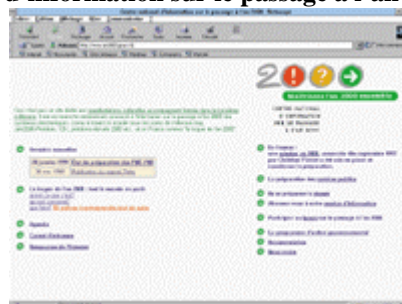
d'information sur le passage à l'an

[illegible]

Fichier Edition Affichage Aller Communicator

Adresse http://www.an2000.gouv.fr

2 ? →

Nouveautés l'an 2000 ensemble

CENTRE NATIONAL D'INFORMATION SUR LE PASSAGE A L'AN 2000

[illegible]

Dernières nouvelles

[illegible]

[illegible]

Le bogue de l'an 2000 : tout le monde en parle

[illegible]

Agenda

Contact Entreprises

Ressources du Ministère

En France :

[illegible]

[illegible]

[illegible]

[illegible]

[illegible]

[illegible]

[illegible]